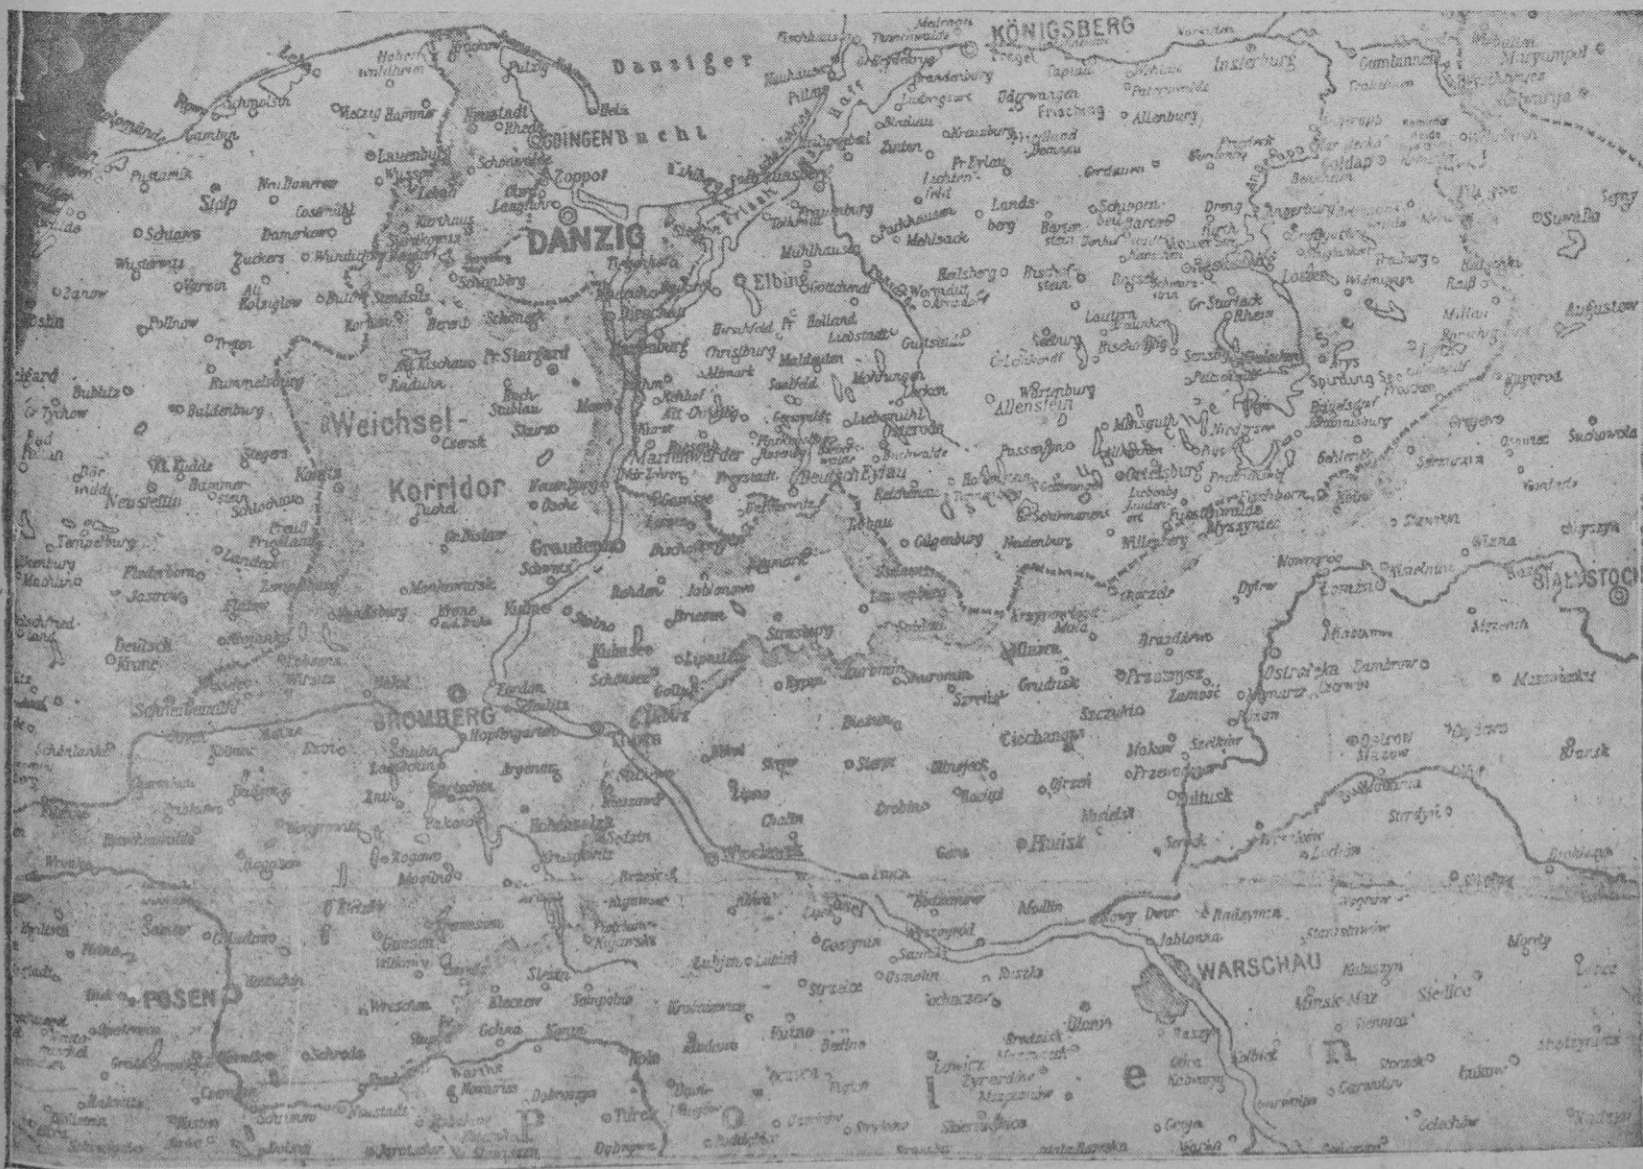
KÖNIGSBERG
Danziger
GDINGEN Bucht
Zoppot
DANZIG
Elbing
Insterburg
Weichsel-
Korridor
Graudenz
BROMBERG
Thorn
Marienwerder
Deutsch Eylau
Allenstein
Ciechanow
Pultusk
Ostrolenka
Lomza
BIALYSTOCK
Augustow
Suwalki
Goldap
Lötzen
Lyck
Stolp
Lauenburg
Neustettin
Pr. Stargard
Konitz
POSEN
Gnesen
WARSCHAU
Modlin
Nowy Dwor
Plock
Wloclawek
Kutno
Lowicz
Zyrardow
Mlawa
Soldau
Neidenburg
Ortelsburg
Sensburg
Rastenburg
Bartenstein
Heilsberg
Braunsberg
Frisches Haff
Pillau
Mohrungen
Osterode
Hela
Putzig
Neustadt
Karthaus
Dirschau
Marienburg
Stuhm
Kulm
Schwetz
Strasburg
Tuchel
Flatow
Deutsch Krone
Schneidemühl
P
o
l
e
n